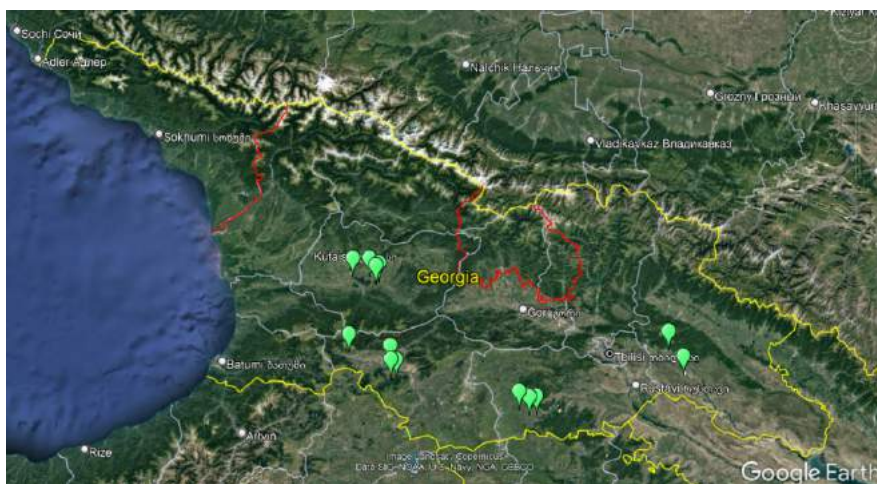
Sochi Сочи
Adler Адлер
Nalchik Нальчик
Grozny Грозный
Khasavyurt
Sokhumi სოხუმი
Vladikavkaz Владикавказ
Kutaisi
Georgia
Gori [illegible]
Batumi ბათუმი
Tbilisi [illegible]
Rustavi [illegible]
Artvin
Rize
Image Landsat / Copernicus
Data SIO, NOAA, U.S. Navy, NGA, GEBCO
Google Earth